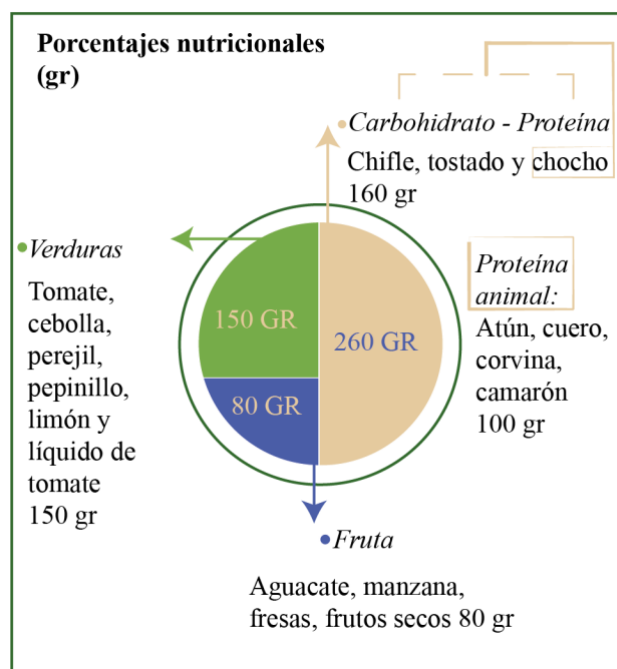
Porcentajes nutricionales (gr)

Carbohidrato - Proteína

Chifle, tostado y chocho 160 gr

Verduras

Tomate, cebolla, perejil, pepinillo, limón y líquido de tomate 150 gr

150 GR

260 GR

80 GR

Proteína animal:

Atún, cuero, corvina, camarón 100 gr

Fruta

Aguacate, manzana, fresas, frutos secos 80 gr